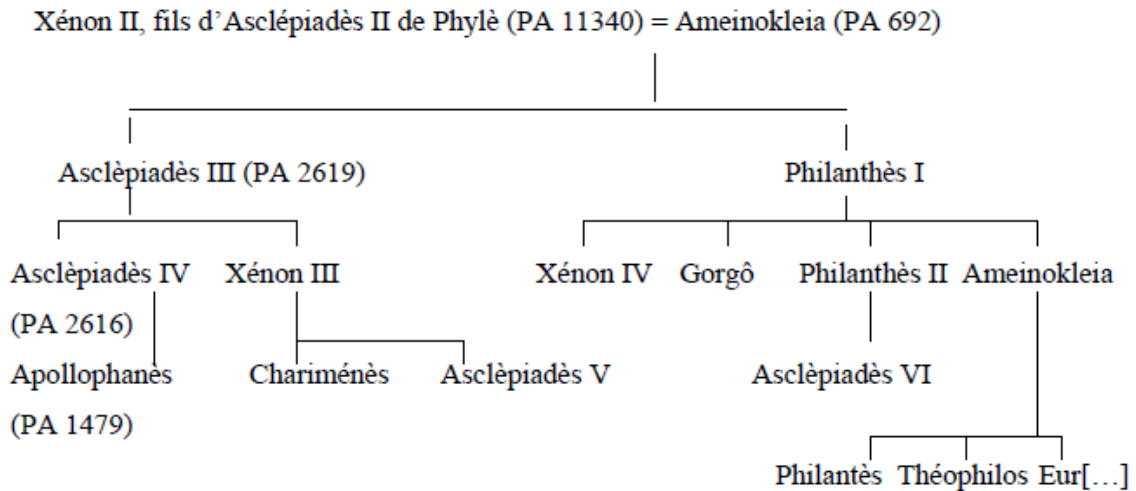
Xénon II, fils d'Asclépiadès II de Phylè (PA 11340) = Ameinokleia (PA 692)

Asclèpiadès III (PA 2619)

Philanthès I

Asclèpiadès IV (PA 2616)

Xénon III

Xénon IV

Gorgô

Philanthès II

Ameinokleia

Apollophanès (PA 1479)

Chariménès

Asclèpiadès V

Asclèpiadès VI

Philantès

Théophilos

Eur[...]